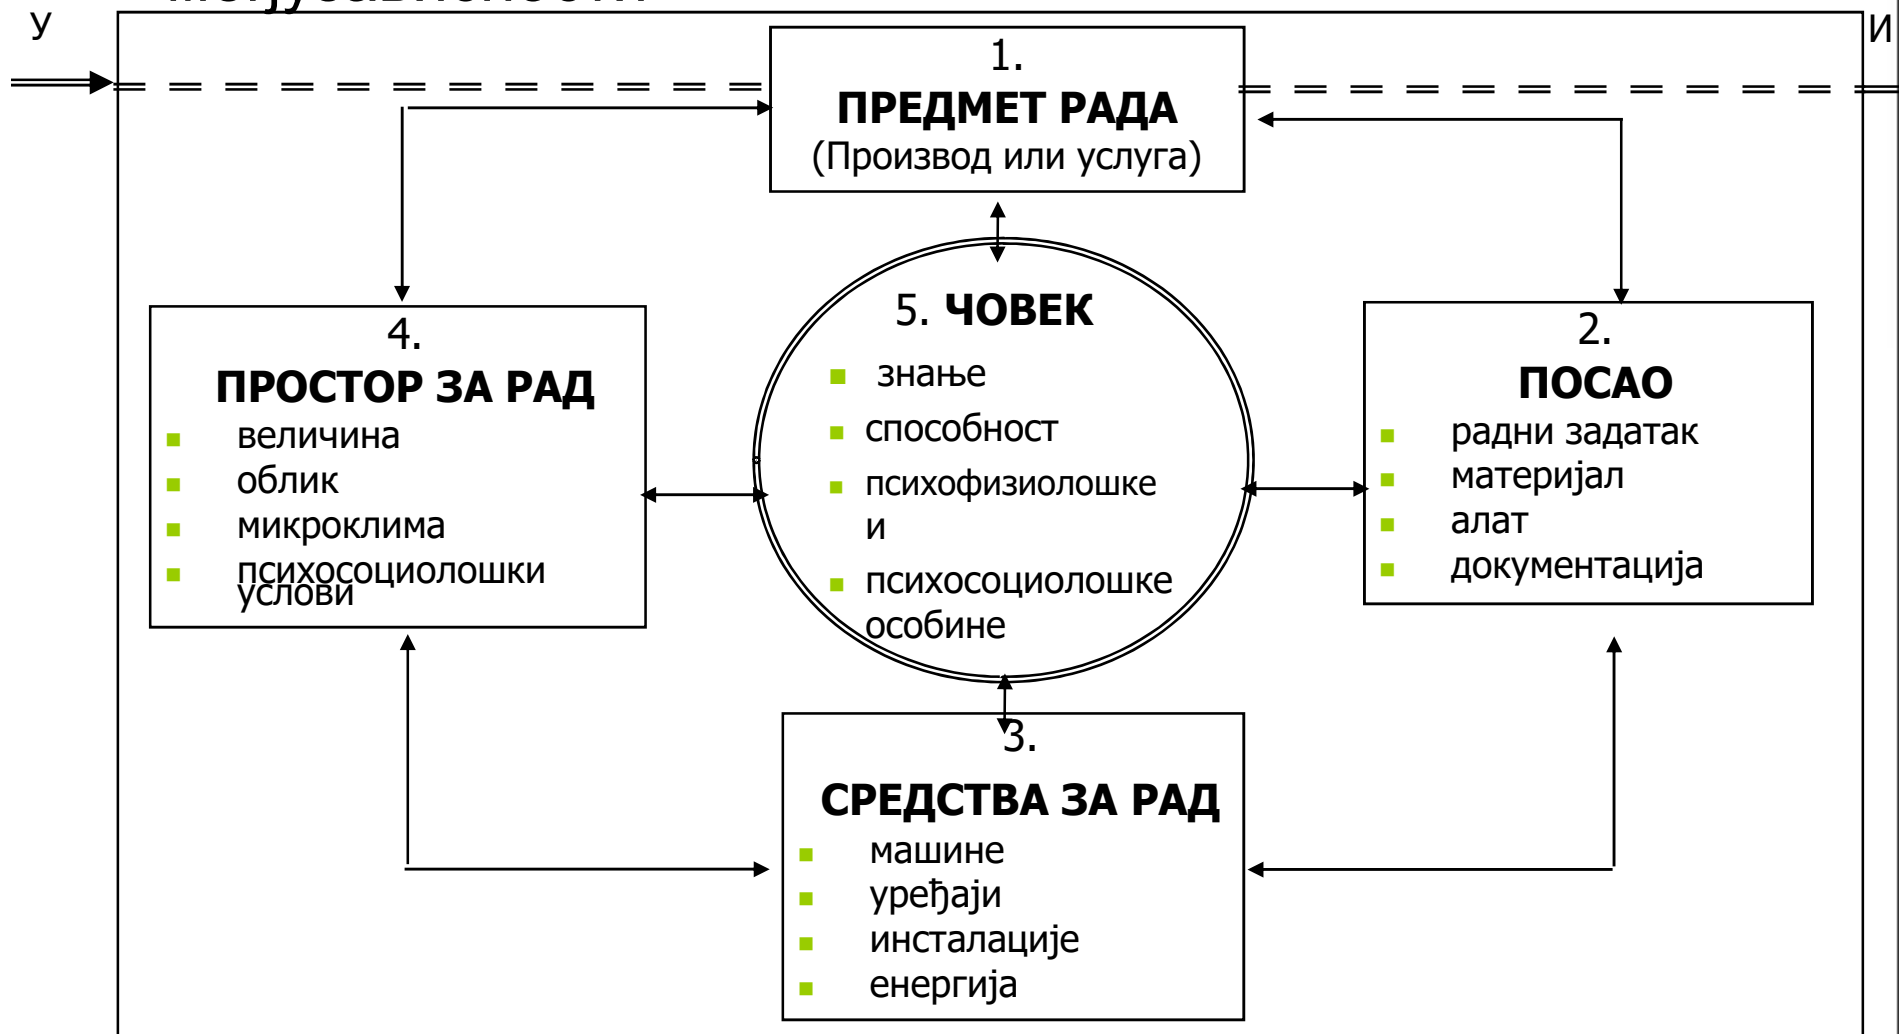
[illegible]

У

И

1.
**ПРЕДМЕТ РАДА**
(Производ или услуга)

4.
**ПРОСТОР ЗА РАД**
- величина
- облик
- микроклима
- психосоциолошки услови

5. **ЧОВЕК**
- знање
- способност
- психофизиолошке и
- психосоциолошке особине

2.
**ПОСАО**
- радни задатак
- материјал
- алат
- документација

3.
**СРЕДСТВА ЗА РАД**
- машине
- уређаји
- инсталације
- енергија